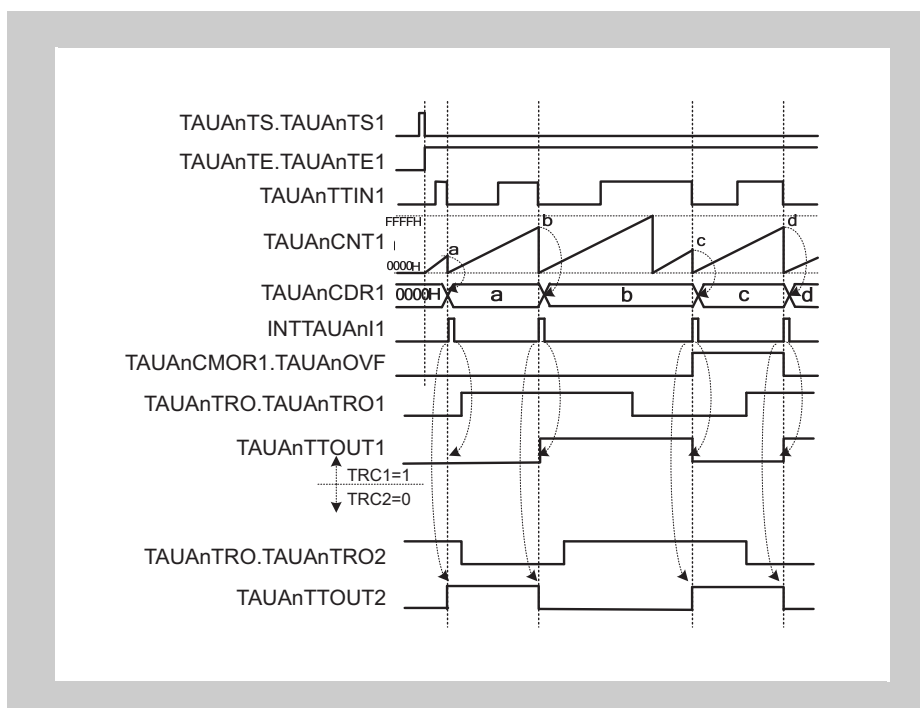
TAUAnTS.TAUAnTS1

TAUAnTE.TAUAnTE1

TAUAnTTIN1

FFFFH

TAUAnCNT1

0000H

a b c d

TAUAnCDR1 0000H a b c d

INTTAUAnI1

TAUAnCMOR1.TAUAnOVF

TAUAnTRO.TAUAnTRO1

TAUAnTTOUT1

TRC1=1

TRC2=0

TAUAnTRO.TAUAnTRO2

TAUAnTTOUT2